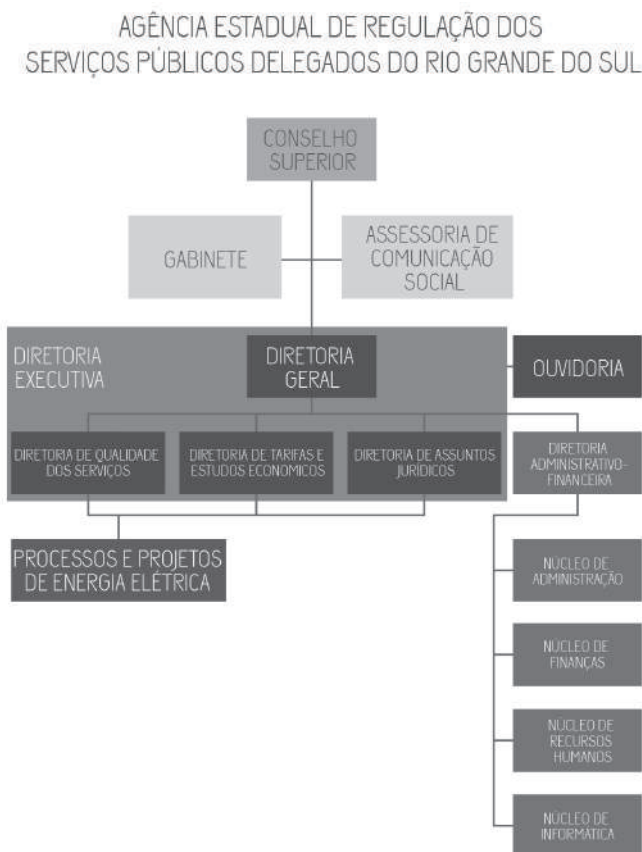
AGÊNCIA ESTADUAL DE REGULAÇÃO DOS SERVIÇOS PÚBLICOS DELEGADOS DO RIO GRANDE DO SUL

CONSELHO SUPERIOR

GABINETE

ASSESSORIA DE COMUNICAÇÃO SOCIAL

DIRETORIA EXECUTIVA

DIRETORIA GERAL

OUVIDORIA

DIRETORIA DE QUALIDADE DOS SERVIÇOS

DIRETORIA DE TARIFAS E ESTUDOS ECONOMICOS

DIRETORIA DE ASSUNTOS JURIDICOS

DIRETORIA ADMINISTRATIVO-FINANCEIRA

PROCESSOS E PROJETOS DE ENERGIA ELÉTRICA

NUCLEO DE ADMINISTRAÇÃO

NUCLEO DE FINANÇAS

NUCLEO DE RECURSOS HUMANOS

NUCLEO DE INFORMATICA